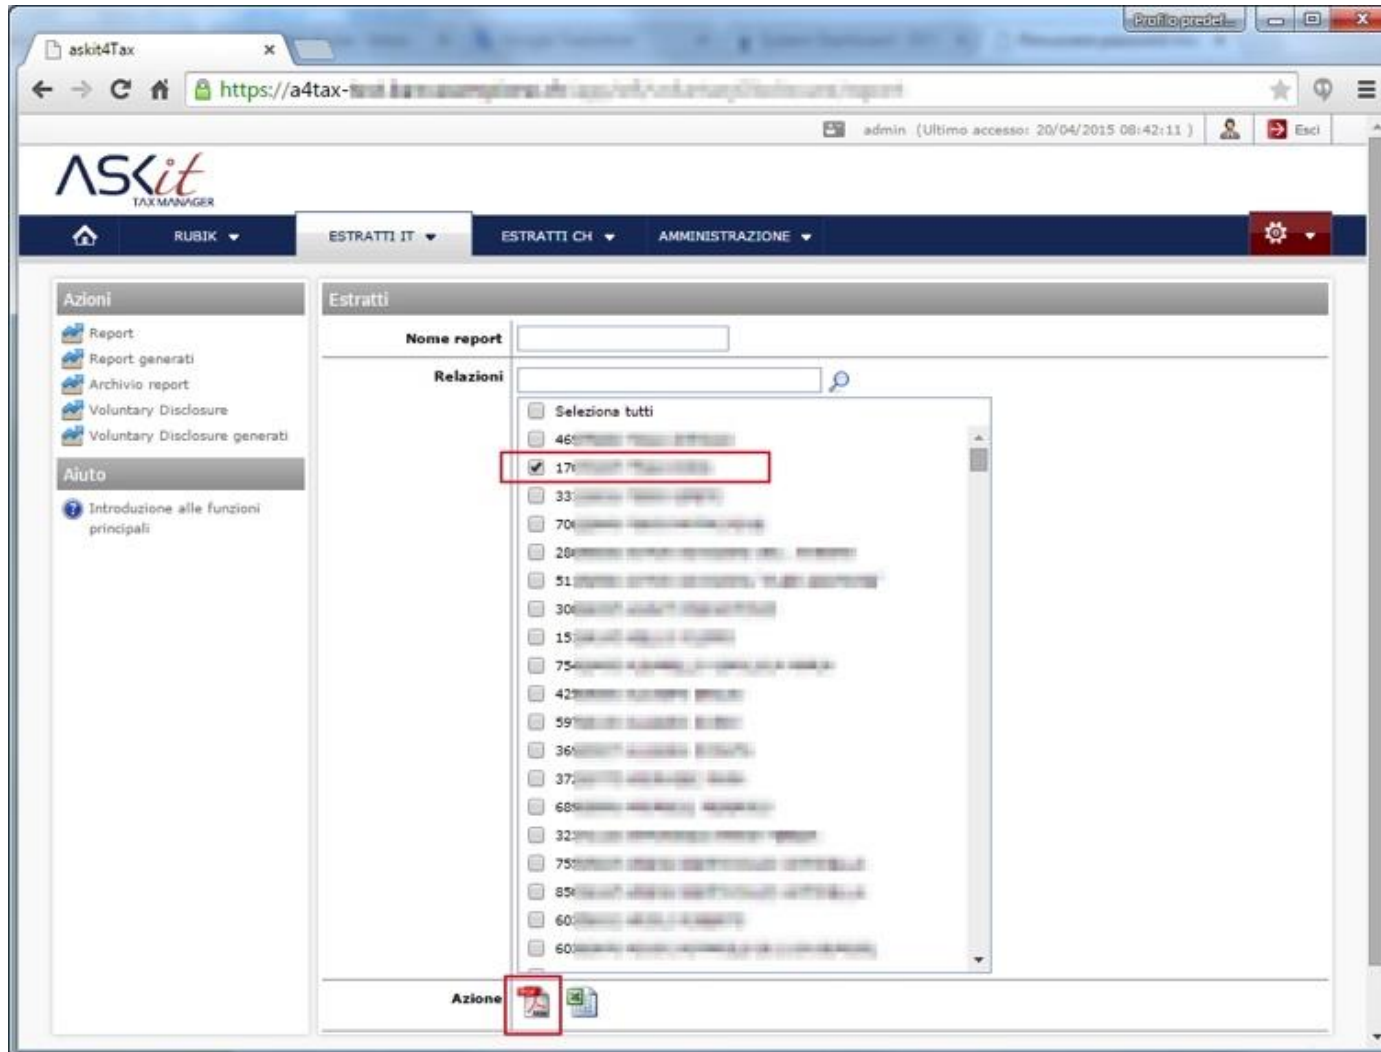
askit4Tax ×

Profilo predef...

https://a4tax-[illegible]

admin (Ultimo accesso: 20/04/2015 08:42:11 )

Esci

ASKit
TAX MANAGER

RUBIK ▾ ESTRATTI IT ▾ ESTRATTI CH ▾ AMMINISTRAZIONE ▾

Azioni

Report
Report generati
Archivio report
Voluntary Disclosure
Voluntary Disclosure generati

Aiuto

Introduzione alle funzioni principali

Estratti

Nome report

Relazioni

Seleziona tutti
46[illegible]
17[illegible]
33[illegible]
70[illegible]
28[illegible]
51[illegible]
30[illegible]
15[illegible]
75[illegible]
42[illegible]
59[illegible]
36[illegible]
37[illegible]
68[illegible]
32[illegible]
75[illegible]
85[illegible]
60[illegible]
60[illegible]

Azione